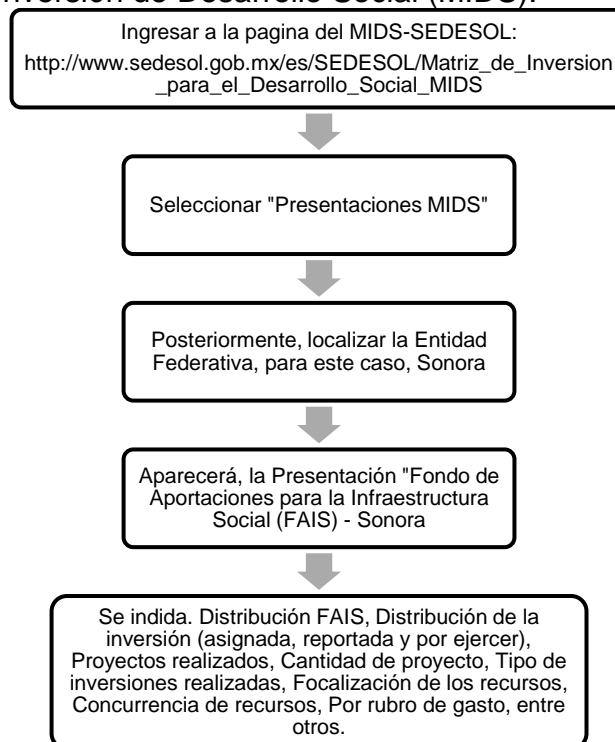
Inversión de Desarrollo Social (MIDS).

Ingresar a la pagina del MIDS-SEDESOL: http://www.sedesol.gob.mx/es/SEDESOL/Matriz_de_Inversion_para_el_Desarrollo_Social_MIDS

Seleccionar "Presentaciones MIDS"

Posteriormente, localizar la Entidad Federativa, para este caso, Sonora

Aparecerá, la Presentación "Fondo de Aportaciones para la Infraestructura Social (FAIS) - Sonora

Se indida. Distribución FAIS, Distribución de la inversión (asignada, reportada y por ejercer), Proyectos realizados, Cantidad de proyecto, Tipo de inversiones realizadas, Focalización de los recursos, Concurrencia de recursos, Por rubro de gasto, entre otros.